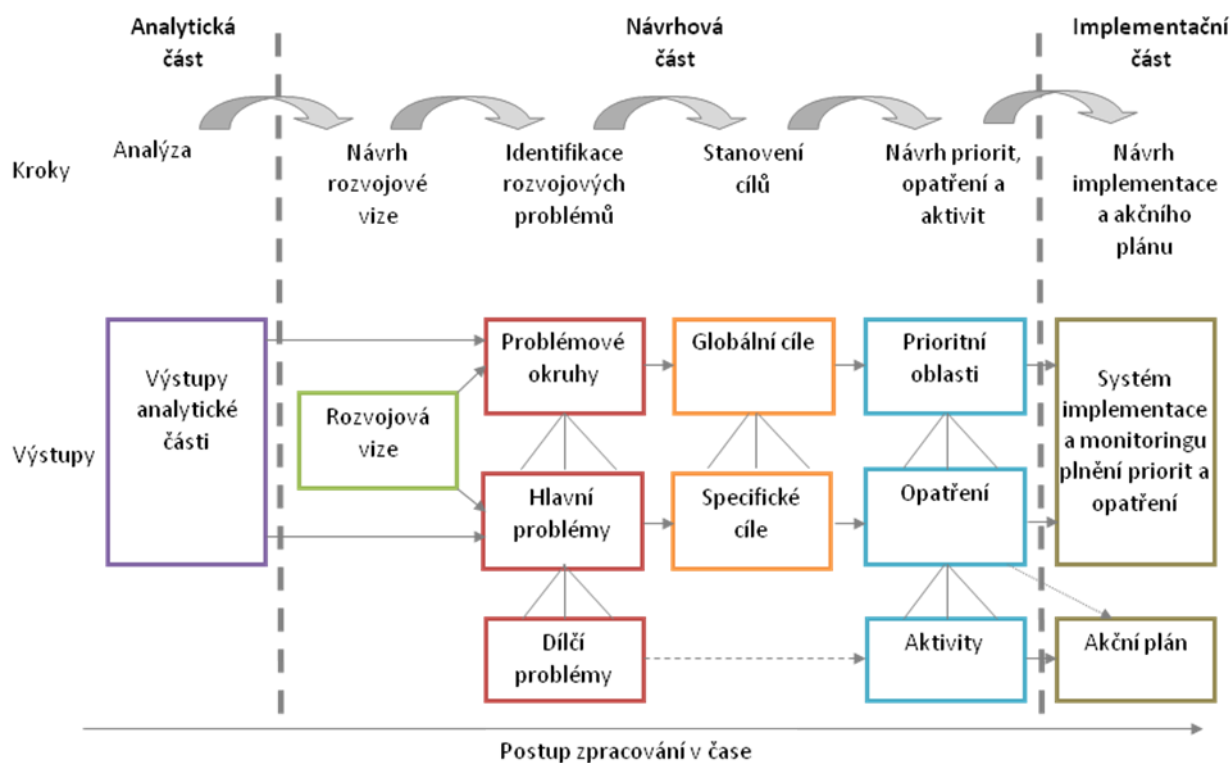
Analytická část

Návrhová část

Implementační část

Kroky

Analýza

Návrh rozvojové vize

Identifikace rozvojových problémů

Stanovení cílů

Návrh priorit, opatření a aktivit

Návrh implementace a akčního plánu

Výstupy

Výstupy analytické části

Rozvojová vize

Problémové okruhy

Hlavní problémy

Dílčí problémy

Globální cíle

Specifické cíle

Prioritní oblasti

Opatření

Aktivity

Systém implementace a monitoringu plnění priorit a opatření

Akční plán

Postup zpracování v čase